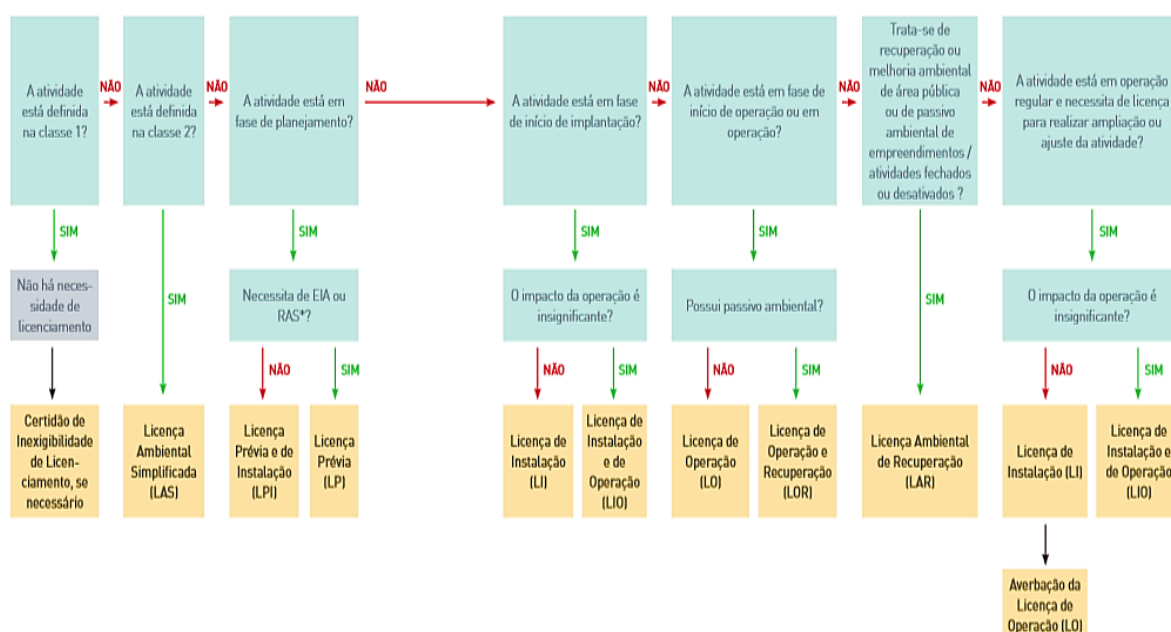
A atividade está definida na classe 1?

NÃO

A atividade está definida na classe 2?

NÃO

A atividade está em fase de planejamento?

NÃO

A atividade está em fase de início de implantação?

NÃO

A atividade está em fase de início de operação ou em operação?

NÃO

Trata-se de recuperação ou melhoria ambiental de área pública ou de passivo ambiental de empreendimentos / atividades fechados ou desativados ?

NÃO

A atividade está em operação regular e necessita de licença para realizar ampliação ou ajuste da atividade?

SIM

Não há necessidade de licenciamento

Certidão de Inexigibilidade de Licenciamento, se necessário

SIM

Licença Ambiental Simplificada (LAS)

SIM

Necessita de EIA ou RAS*?

NÃO

Licença Prévia e de Instalação (LPI)

SIM

Licença Prévia (LP)

SIM

O impacto da operação é insignificante?

NÃO

Licença de Instalação (LI)

SIM

Licença de Instalação e de Operação (LIO)

SIM

Possui passivo ambiental?

NÃO

Licença de Operação (LO)

SIM

Licença de Operação e Recuperação (LOR)

SIM

Licença Ambiental de Recuperação (LAR)

SIM

O impacto da operação é insignificante?

NÃO

Licença de Instalação (LI)

Averbação da Licença de Operação (LO)

SIM

Licença de Instalação e de Operação (LIO)